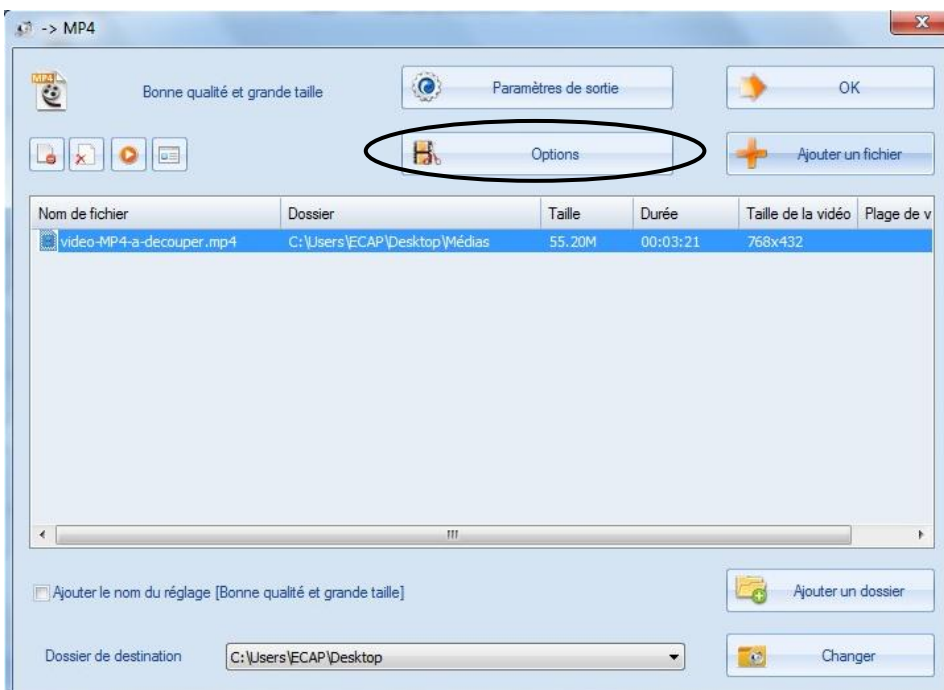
-> MP4

MP4

Bonne qualité et grande taille

Paramètres de sortie

OK

Options

Ajouter un fichier

| Nom de fichier | Dossier | Taille | Durée | Taille de la vidéo | Plage de v |
|---|---|---|---|---|---|
| video-MP4-a-decouper.mp4 | C:\Users\ECAP\Desktop\Médias | 55.20M | 00:03:21 | 768x432 | |

Ajouter le nom du réglage [Bonne qualité et grande taille]

Ajouter un dossier

Dossier de destination

C:\Users\ECAP\Desktop

Changer